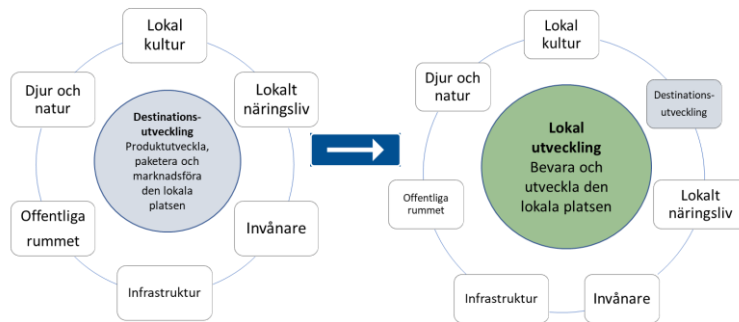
Lokal kultur

Djur och natur

Destinationsutveckling
Produktutveckla, paketera och marknadsföra den lokala platsen

Lokalt näringsliv

Offentliga rummet

Invånare

Infrastruktur

Lokal kultur

Djur och natur

Destinationsutveckling

Lokal utveckling
Bevara och utveckla den lokala platsen

Offentliga rummet

Lokalt näringsliv

Infrastruktur

Invånare